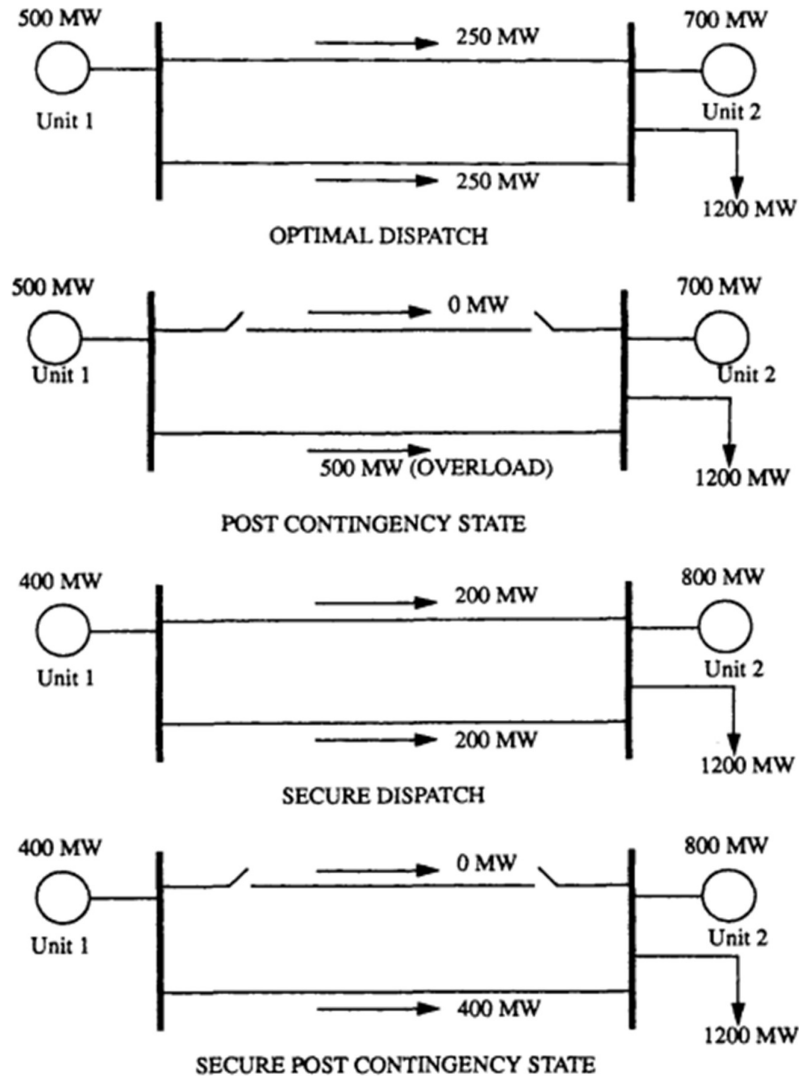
500 MW
Unit 1
250 MW
250 MW
700 MW
Unit 2
1200 MW

OPTIMAL DISPATCH

500 MW
Unit 1
0 MW
500 MW (OVERLOAD)
700 MW
Unit 2
1200 MW

POST CONTINGENCY STATE

400 MW
Unit 1
200 MW
200 MW
800 MW
Unit 2
1200 MW

SECURE DISPATCH

400 MW
Unit 1
0 MW
400 MW
800 MW
Unit 2
1200 MW

SECURE POST CONTINGENCY STATE